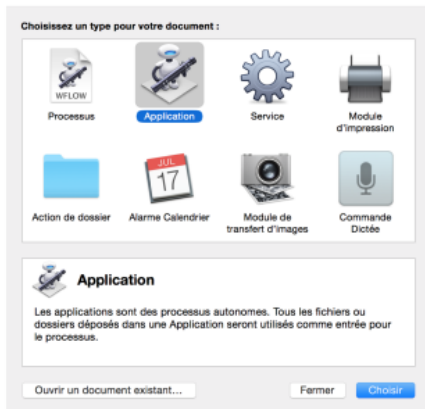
Choisissez un type pour votre document :

WFLOW
Processus

Application

Service

Module d'impression

Action de dossier

JUL
17
Alarme Calendrier

Module de transfert d'images

Commande Dictée

Application

Les applications sont des processus autonomes. Tous les fichiers ou dossiers déposés dans une Application seront utilisés comme entrée pour le processus.

Ouvrir un document existant…

Fermer

Choisir